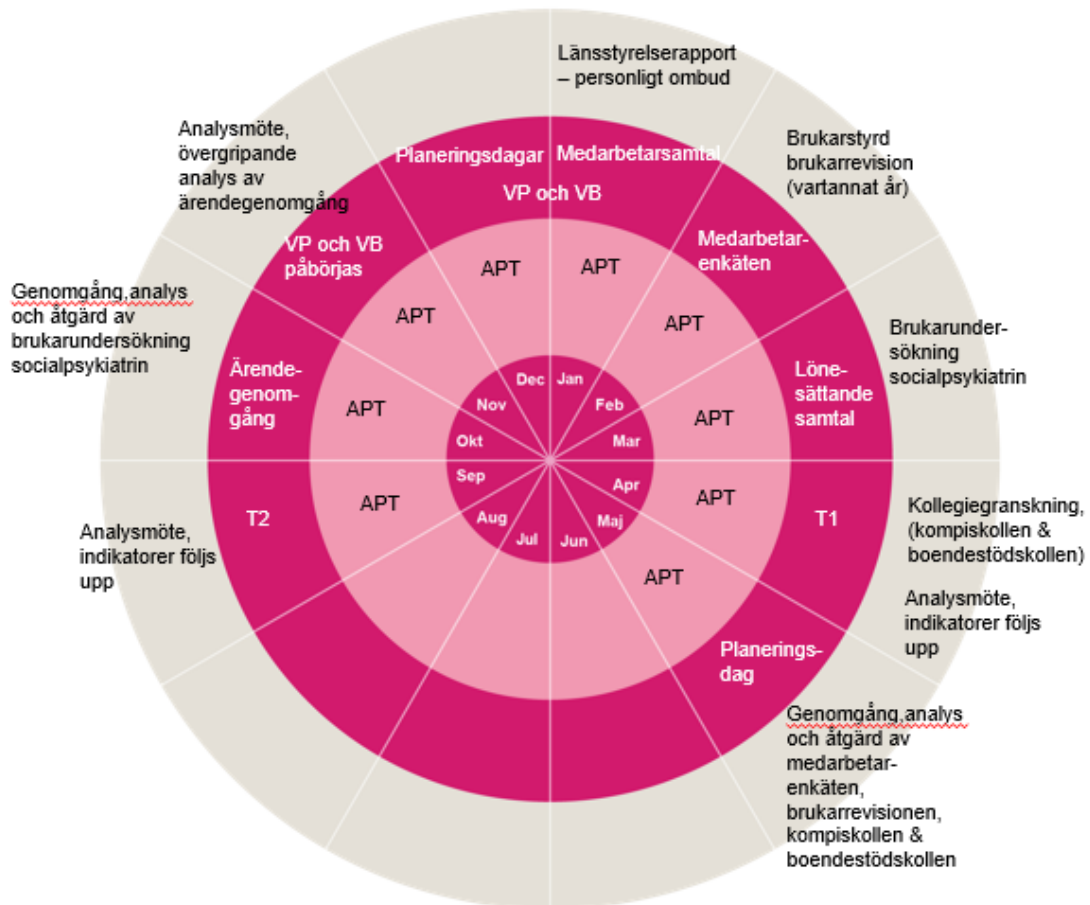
Länsstyrelserapport – personligt ombud

Brukarstyrd brukarrevision (vartannat år)

Brukarundersökning socialpsykiatrin

Kollegiegranskning, (kompiskollen & boendestödskollen)

Analysmöte, indikatorer följs upp

Genomgång,analys och åtgärd av medarbetarenkäten, brukarrevisionen, kompiskollen & boendestödskollen

Analysmöte, indikatorer följs upp

Genomgång,analys och åtgärd av brukarundersökning socialpsykiatrin

Analysmöte, övergripande analys av ärendegenomgång

Planeringsdagar

Medarbetarsamtal

VP och VB

Medarbetarenkäten

Lönesättande samtal

T1

Planeringsdag

T2

Ärendegenomgång

VP och VB påbörjas

APT

APT

APT

APT

APT

APT

APT

APT

APT

Jan

Feb

Mar

Apr

Maj

Jun

Jul

Aug

Sep

Okt

Nov

Dec